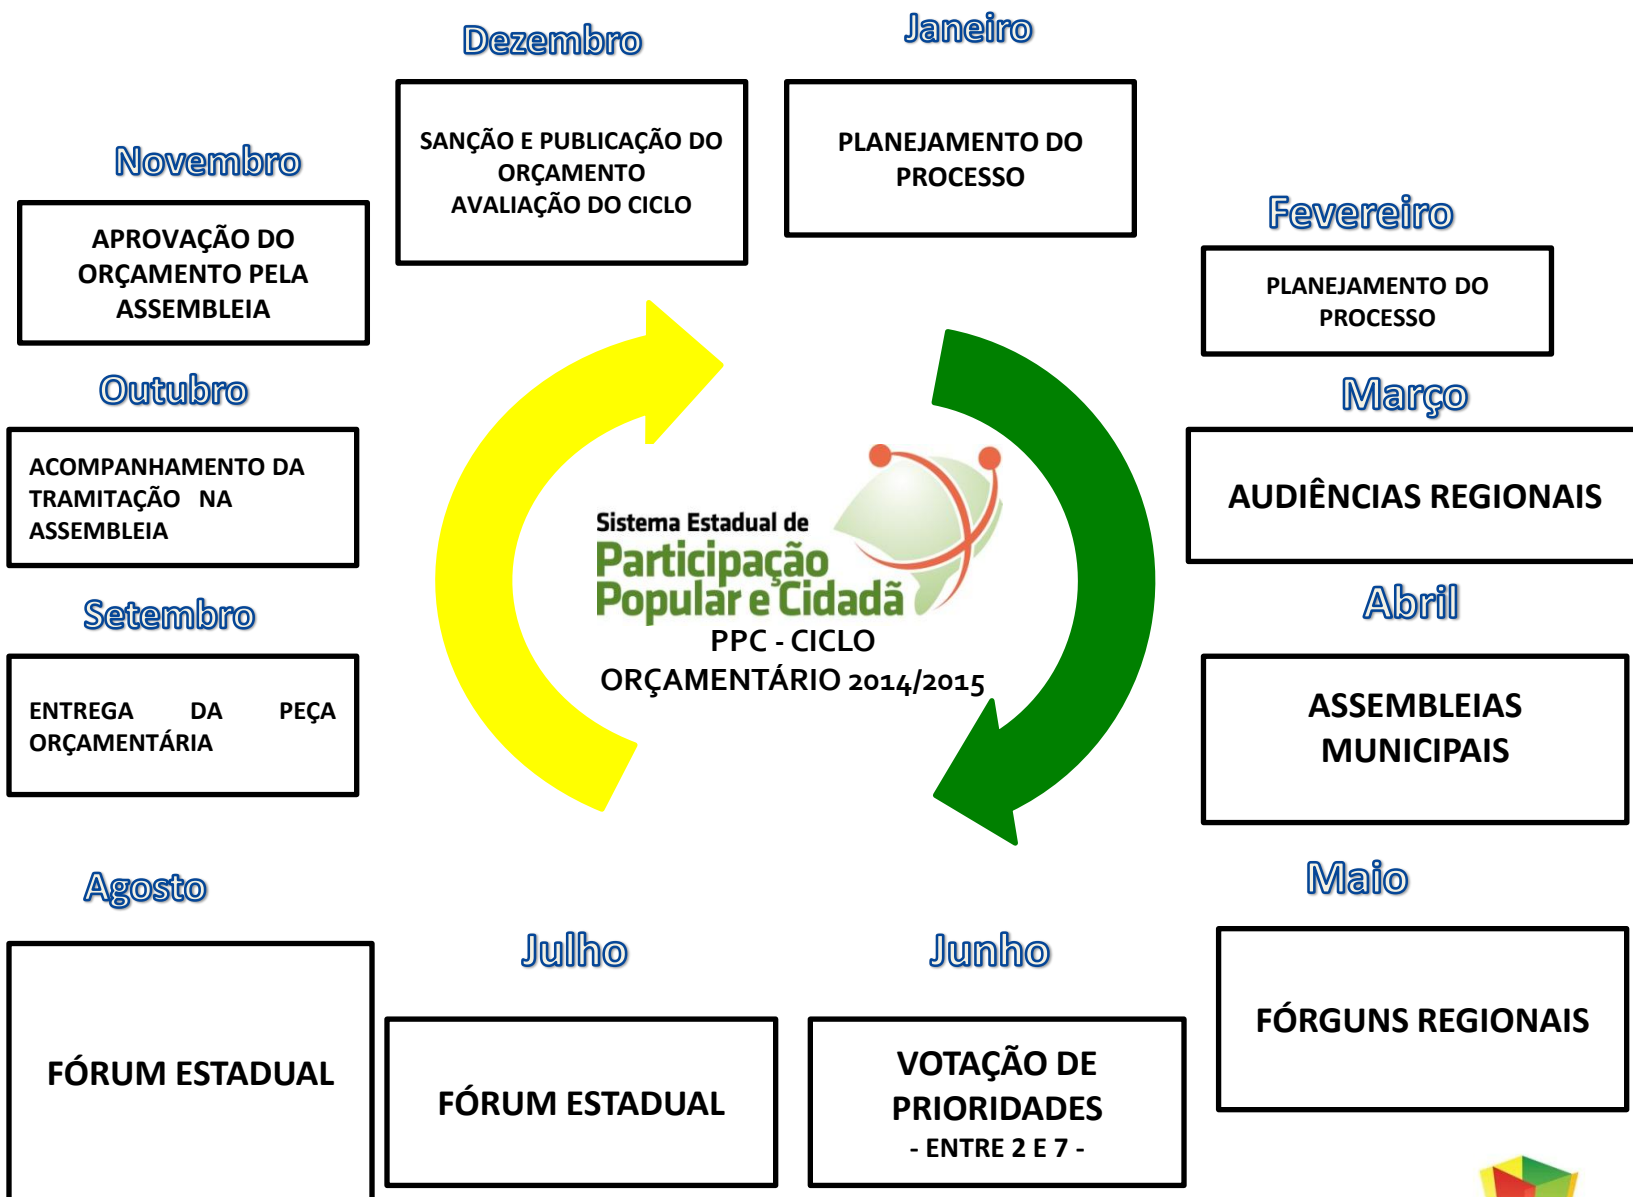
Dezembro

SANÇÃO E PUBLICAÇÃO DO ORÇAMENTO
AVALIAÇÃO DO CICLO

Janeiro

PLANEJAMENTO DO PROCESSO

Novembro

APROVAÇÃO DO ORÇAMENTO PELA ASSEMBLEIA

Fevereiro

PLANEJAMENTO DO PROCESSO

Outubro

ACOMPANHAMENTO DA TRAMITAÇÃO NA ASSEMBLEIA

Março

AUDIÊNCIAS REGIONAIS

Sistema Estadual de
Participação Popular e Cidadã
PPC - CICLO ORÇAMENTÁRIO 2014/2015

Setembro

ENTREGA DA PEÇA ORÇAMENTÁRIA

Abril

ASSEMBLEIAS MUNICIPAIS

Agosto

FÓRUM ESTADUAL

Julho

FÓRUM ESTADUAL

Junho

VOTAÇÃO DE PRIORIDADES
- ENTRE 2 E 7 -

Maio

FÓRGUNS REGIONAIS